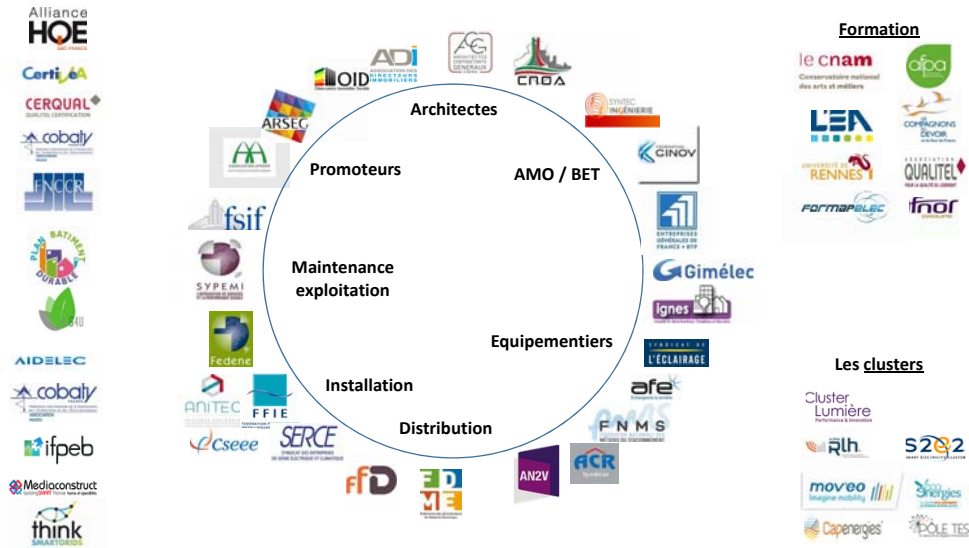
Alliance HQE
Certivéa
CERQUAL
cobaty
FNCCR
PLAN BATIMENT DURABLE
AIDELEC
cobaty
ifpeb
Mediaconstruct
think SMARTGRIDS

OID
ADI ASSOCIATION DES DIRECTEURS IMMOBILIERS
CNOA
ARSEG
SYNTEC INGENIERIE
CINOV
fsif
SYPEMI
Gimélec
ignes
Fedene
L'ÉCLAIRAGE
afe
ANITEC
FFIE
FNMS
cseee
SERCE
FFD
FDME
AN2V
ACR

Architectes
Promoteurs
AMO / BET
Maintenance exploitation
Equipementiers
Installation
Distribution

Formation
le cnam Conservatoire national des arts et métiers
afpa
LEA
COMPAGNONS DU DEVOIR
UNIVERSITÉ DE RENNES 1
QUALITEL
FORMAPELEC
fnor

Les clusters
Cluster Lumière
RLH
S2E2
mov'eo Imagine mobility
Energies
Capenergies
PÔLE TES